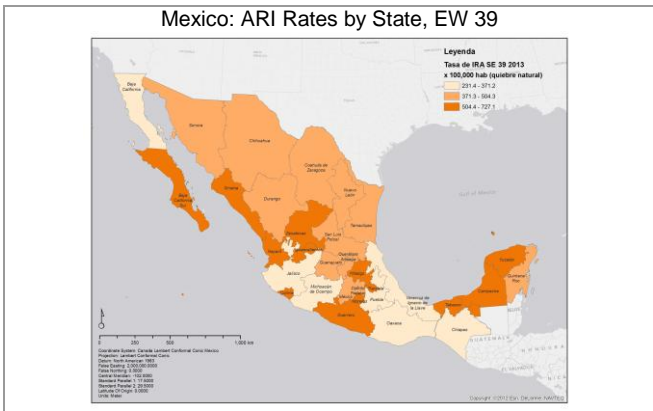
Mexico: ARI Rates by State, EW 39

Leyenda
Tasa de IRA SE 39 2013
x 100,000 hab (quiebre natural)
231.4 - 371.2
371.3 - 504.3
504.4 - 727.1

Baja California
Sonora
Chihuahua
Coahuila de Zaragoza
Nuevo León
Tamaulipas
Baja California Sur
Sinaloa
Durango
Zacatecas
San Luis Potosí
Nayarit
Jalisco
Aguascalientes
Guanajuato
Querétaro
Hidalgo
Colima
Michoacán de Ocampo
México
Tlaxcala
Puebla
Morelos
Guerrero
Oaxaca
Veracruz de Ignacio de la Llave
Tabasco
Chiapas
Campeche
Yucatán
Quintana Roo

0 250 500 1,000 km

Coordinate System: Canada Lambert Conformal Conic Mexico
Projection: Lambert Conformal Conic
Datum: North American 1983
False Easting: 2,500,000.0000
False Northing: 0.0000
Central Meridian: -102.0000
Standard Parallel 1: 17.5000
Standard Parallel 2: 29.5000
Latitude Of Origin: 0.0000
Units: Meter

Copyright ©2013 Esri, DeLorme, NAVTEQ